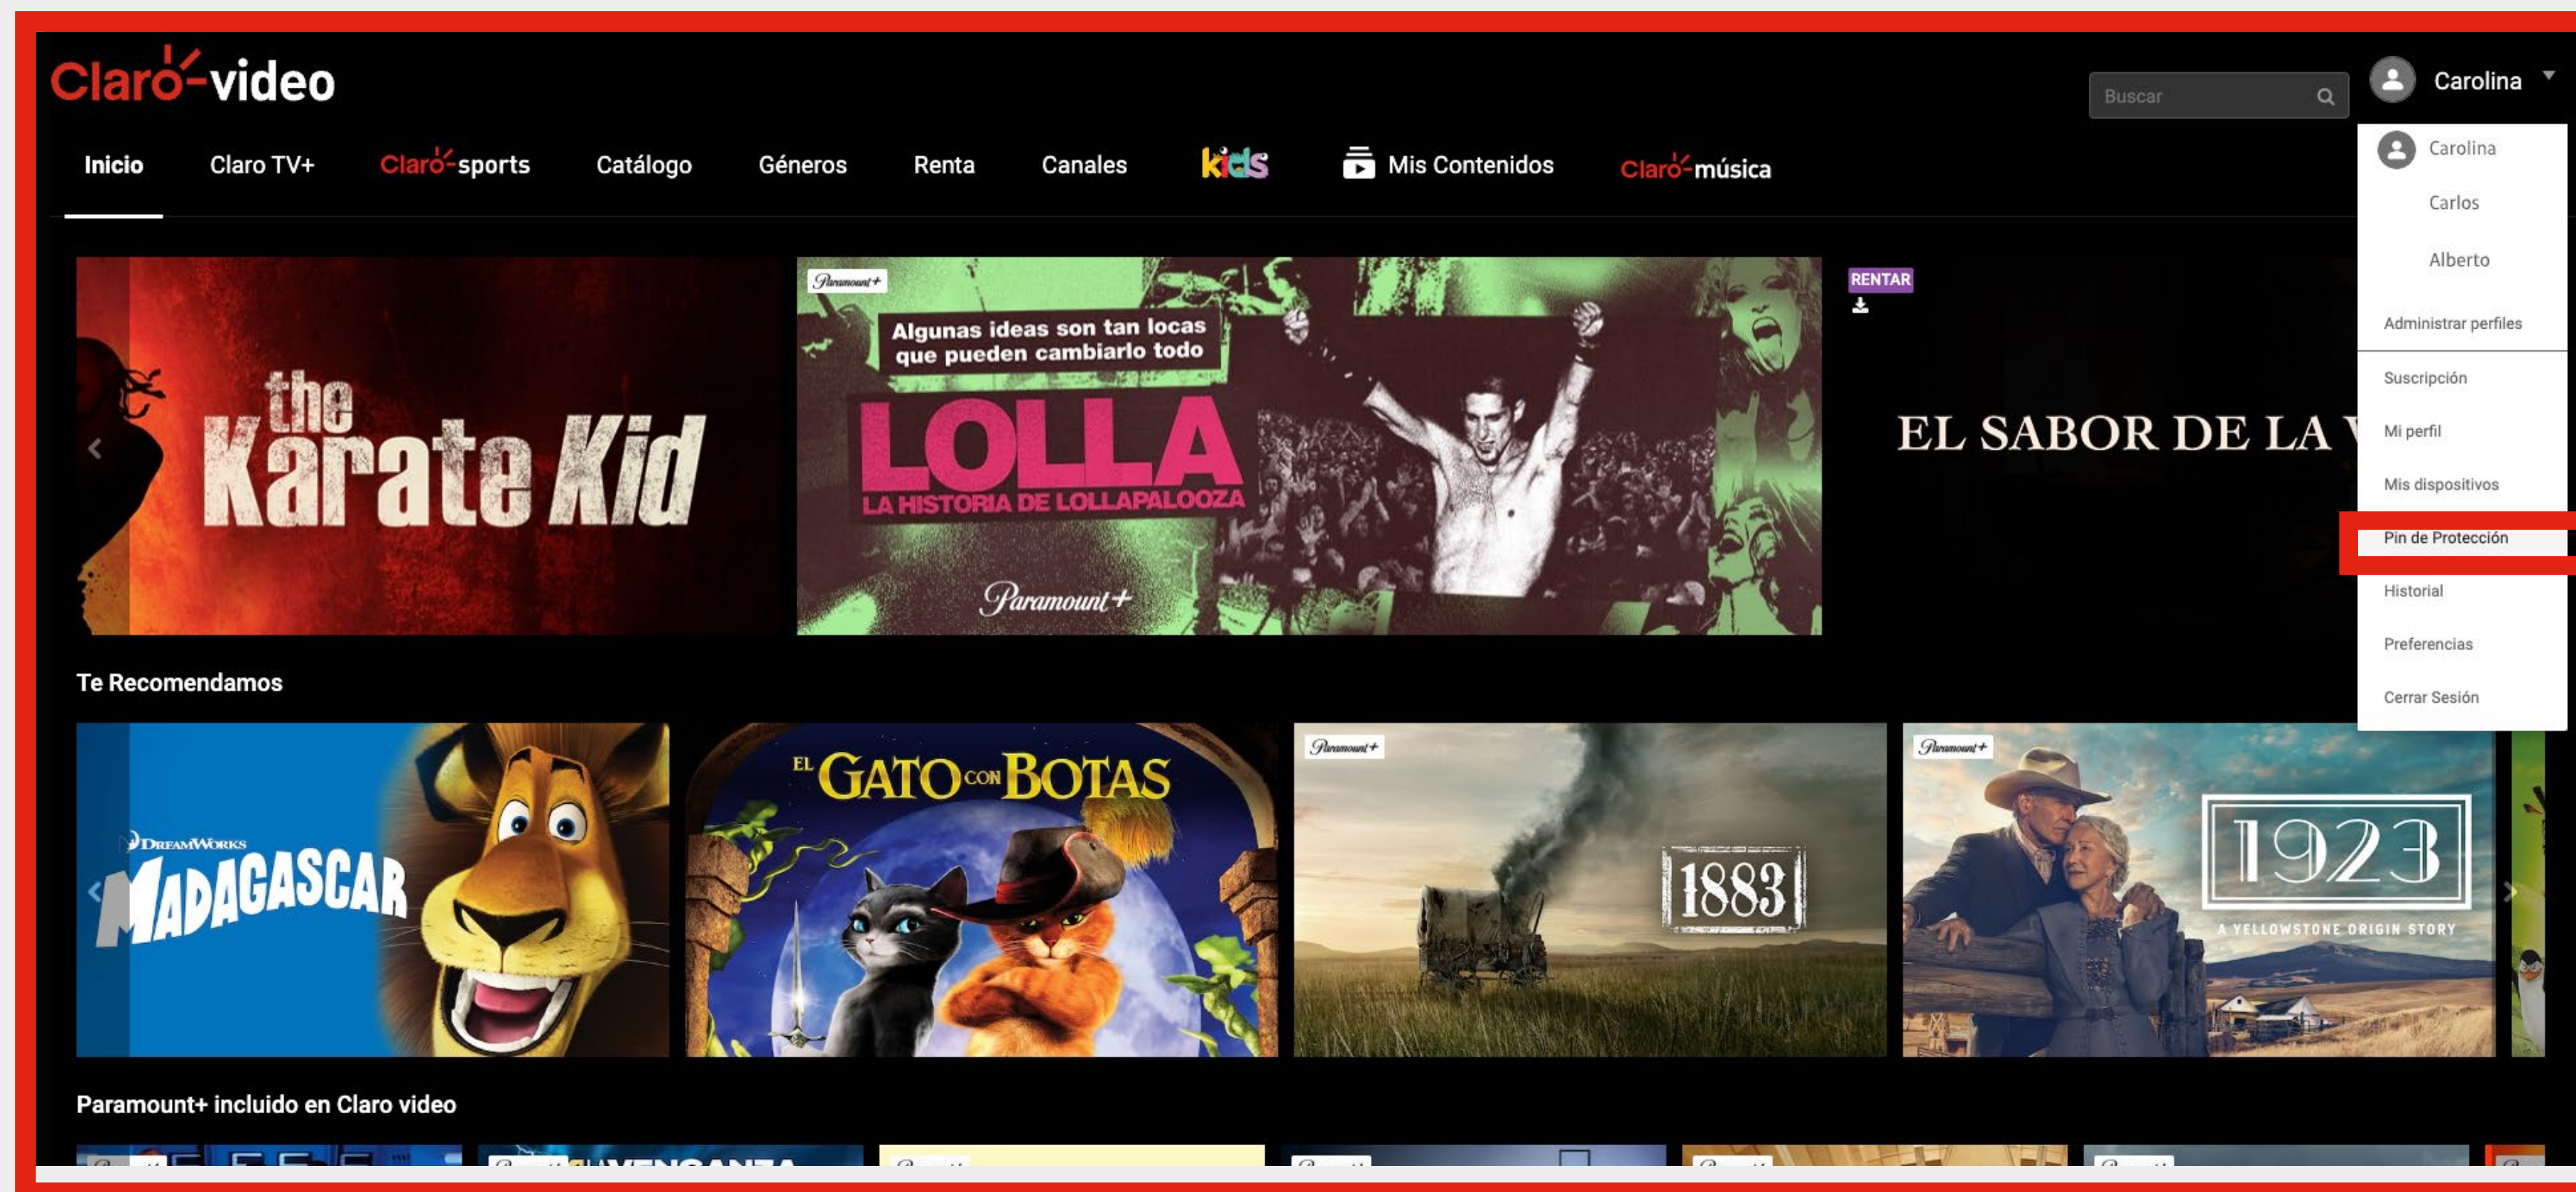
Claro video

Buscar

Carolina

Inicio
Claro TV+
Claro sports
Catálogo
Géneros
Renta
Canales
kids
Mis Contenidos
Claro música

Carolina
Carlos
Alberto
Administrar perfiles
Suscripción
Mi perfil
Mis dispositivos
Pin de Protección
Historial
Preferencias
Cerrar Sesión

the Karate Kid

Paramount+
Algunas ideas son tan locas que pueden cambiarlo todo
LOLLA
LA HISTORIA DE LOLLAPALOOZA
Paramount+

RENTAR

EL SABOR DE LA V

Te Recomendamos

DreamWorks MADAGASCAR

EL GATO CON BOTAS

Paramount+
1883

Paramount+
1923
A YELLOWSTONE ORIGIN STORY

Paramount+ incluido en Claro video